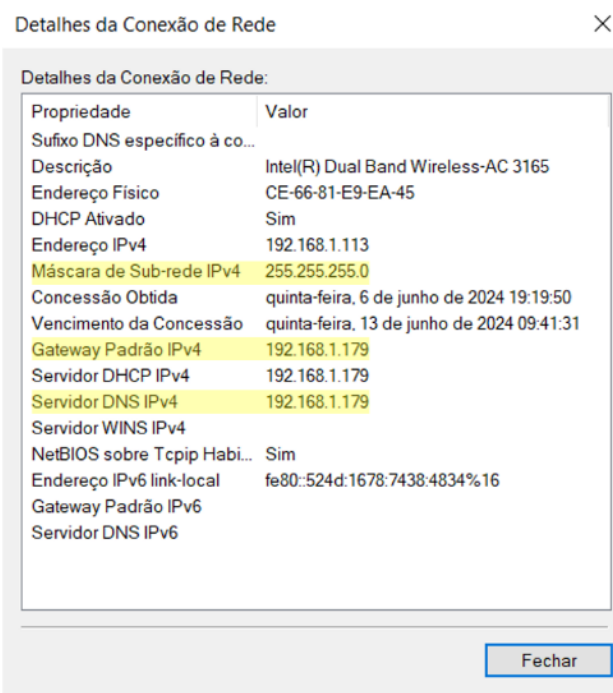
Detalhes da Conexão de Rede

×

Detalhes da Conexão de Rede:

| Propriedade | Valor |
|---|---|
| Sufixo DNS específico à co... | |
| Descrição | Intel(R) Dual Band Wireless-AC 3165 |
| Endereço Físico | CE-66-81-E9-EA-45 |
| DHCP Ativado | Sim |
| Endereço IPv4 | 192.168.1.113 |
| Máscara de Sub-rede IPv4 | 255.255.255.0 |
| Concessão Obtida | quinta-feira, 6 de junho de 2024 19:19:50 |
| Vencimento da Concessão | quinta-feira, 13 de junho de 2024 09:41:31 |
| Gateway Padrão IPv4 | 192.168.1.179 |
| Servidor DHCP IPv4 | 192.168.1.179 |
| Servidor DNS IPv4 | 192.168.1.179 |
| Servidor WINS IPv4 | |
| NetBIOS sobre Tcpip Habi... | Sim |
| Endereço IPv6 link-local | fe80::524d:1678:7438:4834%16 |
| Gateway Padrão IPv6 | |
| Servidor DNS IPv6 | |

Fechar